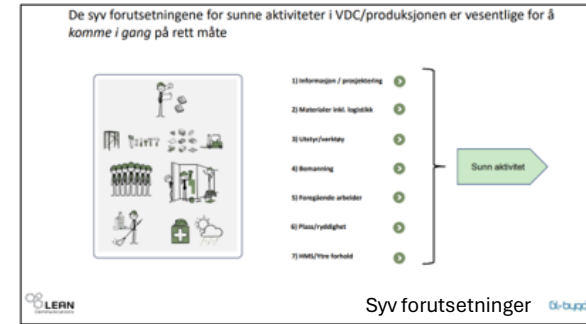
De syv forutsetningene for sunne aktiviteter i VDC/produksjonen er vesentlige for å *komme i gang* på rett måte

1) Informasjon / prosjektering
2) Materialer inkl. logistikk
3) Utstyr/verktøy
4) Bemanning
5) Foregående arbeider
6) Plass/ryddighet
7) HMS/Ytre forhold

Sunn aktivitet

LEAN

Syv forutsetninger

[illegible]